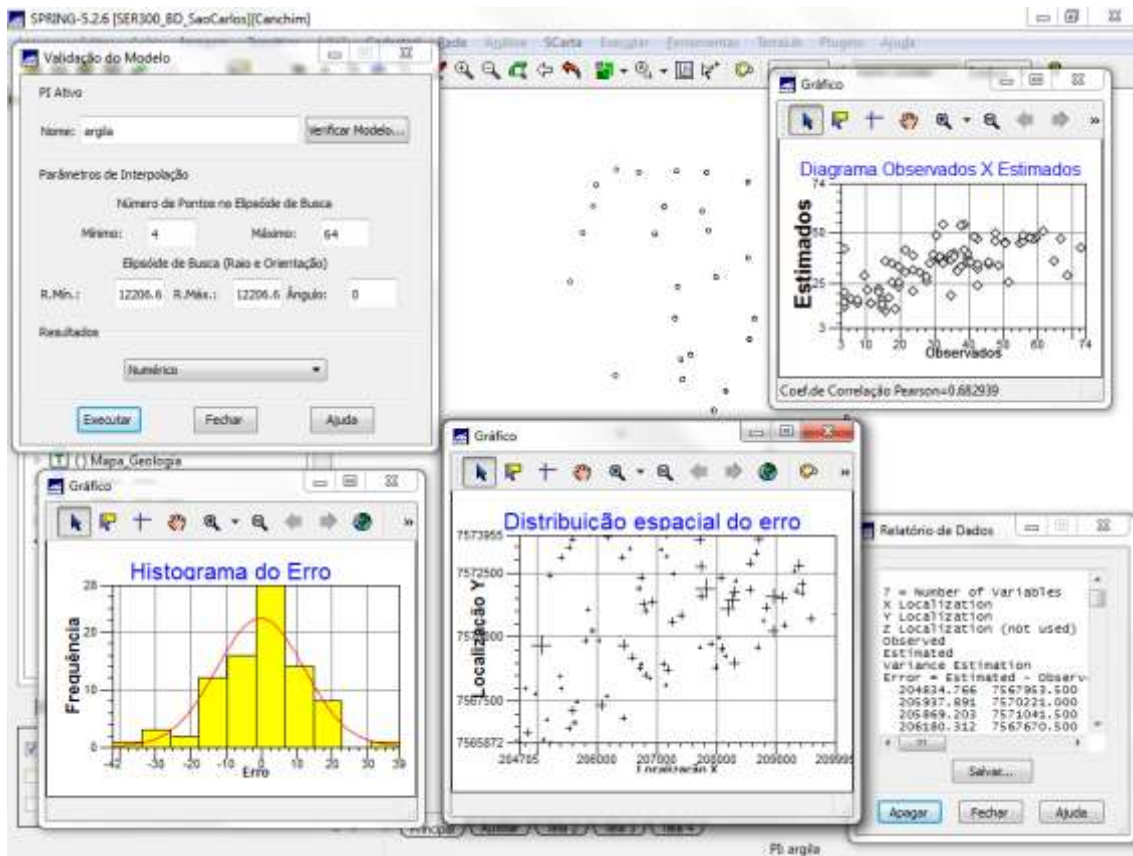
SPRING-5.2.6 [SER300_BD_SaoCarlos][Canchim]

Validação do Modelo

PI Ativo

Nome: argila

Verificar Modelo...

Parâmetros de Interpolação

Número de Pontos no Elipsóide de Busca

Mínimo: 4 Máximo: 64

Elipsóide de Busca (Raio e Orientação)

R.Mín.: 12206.6 R.Máx.: 12206.6 Ângulo: 0

Resultados

Numérico

Executar Fechar Ajuda

Gráfico

Diagrama Observados X Estimados

Estimados

74

50

25

3

3 10 20 30 40 50 60 74

Observados

Coef.de Correlação Pearson=0.682939

[T] () Mapa_Geologia

Gráfico

Histograma do Erro

Frequência

28

20

10

0

-42 -30 -20 -10 0 10 20 30 39

Erro

Gráfico

Distribuição espacial do erro

Localização Y

7573955

7572500

7570000

7567500

7565872

204705 206000 207000 208000 209000 209995

Localização X

Relatório de Dados

7 = Number of Variables
X Localization
Y Localization
Z Localization (not used)
Observed
Estimated
Variance Estimation
Error = Estimated - Observ
204834.766 7567963.500
205937.891 7570221.000
205869.203 7571041.500
206180.312 7567670.500

Salvar...

Apagar Fechar Ajuda

Principal Auxiliar Tela 2 Tela 3 Tela 4

PI: argila